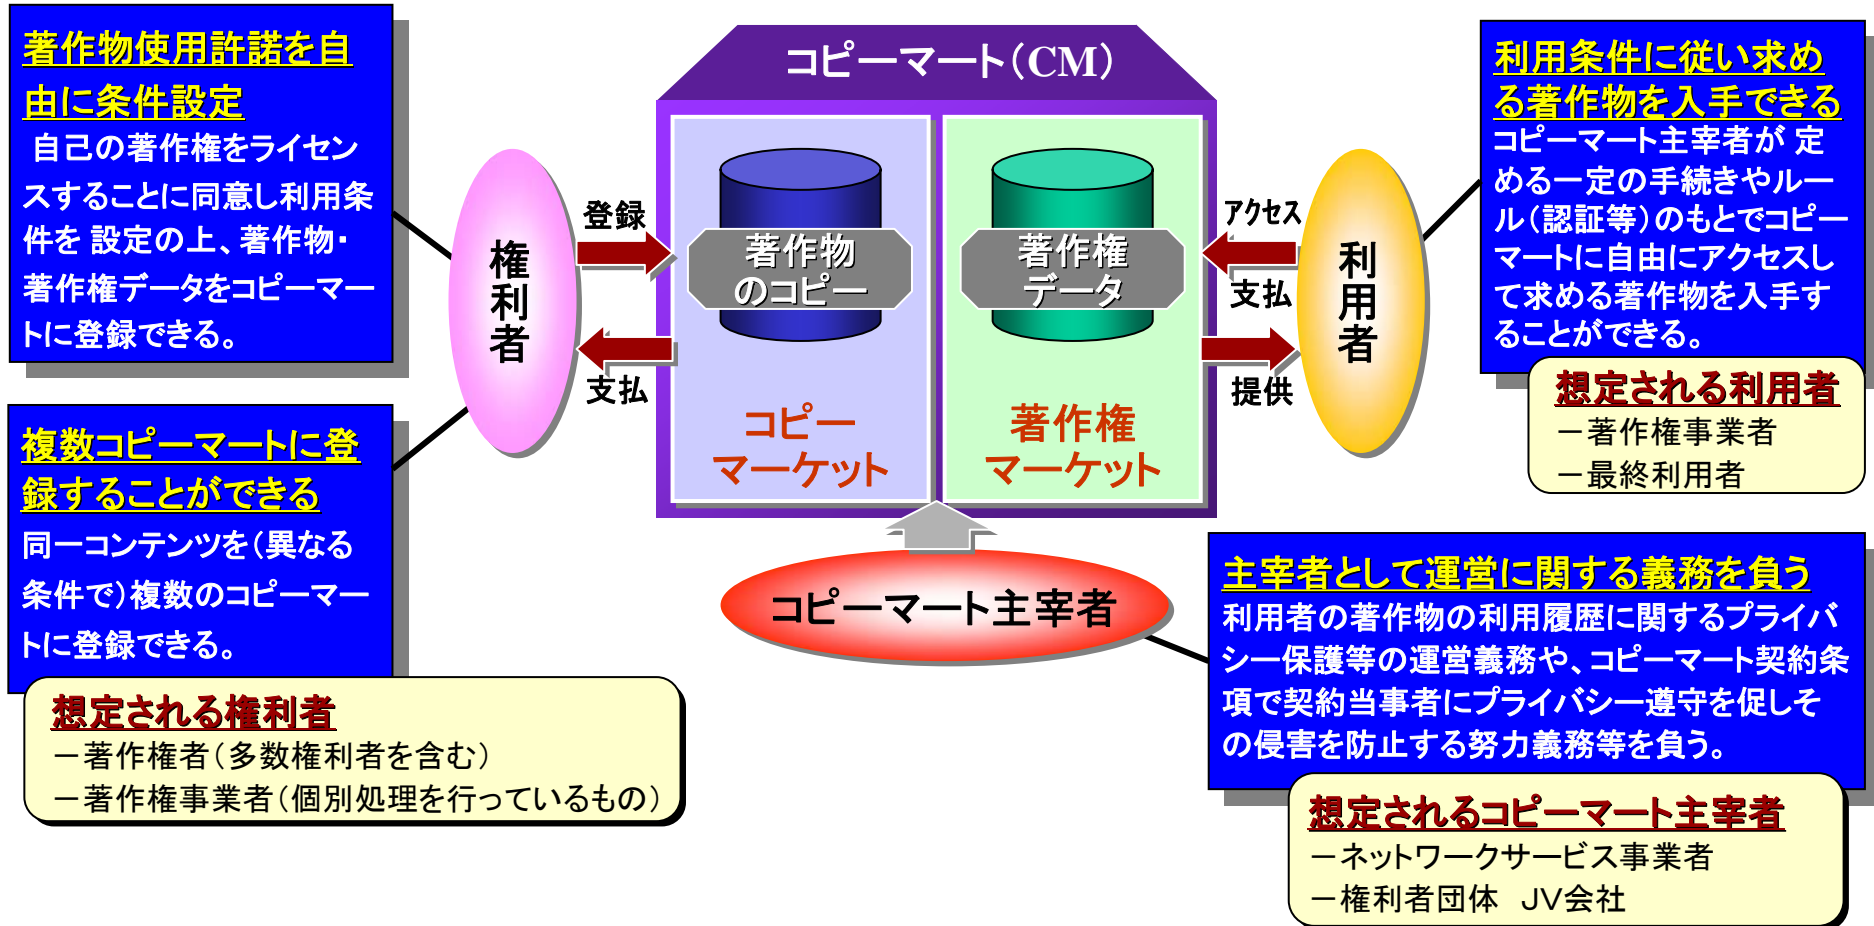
著作物使用許諾を自由に条件設定

自己の著作権をライセンスすることに同意し利用条件を 設定の上、著作物・著作権データをコピーマートに登録できる。

複数コピーマートに登録することができる

同一コンテンツを(異なる条件で)複数のコピーマートに登録できる。

想定される権利者

ー著作権者(多数権利者を含む)

ー著作権事業者(個別処理を行っているもの)

権利者

登録

支払

コピーマート(CM)

著作物のコピー

著作権データ

コピーマーケット

著作権マーケット

コピーマート主宰者

アクセス

支払

提供

利用者

利用条件に従い求める著作物を入手できる

コピーマート主宰者が 定める一定の手続きやルール(認証等)のもとでコピーマートに自由にアクセスして求める著作物を入手することができる。

想定される利用者

ー著作権事業者

ー最終利用者

主宰者として運営に関する義務を負う

利用者の著作物の利用履歴に関するプライバシー保護等の運営義務や、コピーマート契約条項で契約当事者にプライバシー遵守を促しその侵害を防止する努力義務等を負う。

想定されるコピーマート主宰者

ーネットワークサービス事業者

ー権利者団体 JV会社